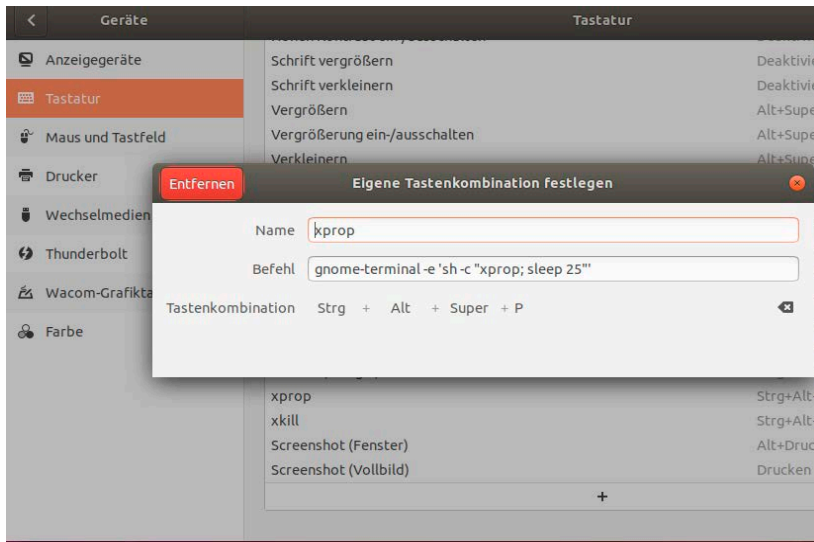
Geräte

Tastatur

Anzeigegeräte
Tastatur
Maus und Tastfeld
Drucker
Wechselmedien
Thunderbolt
Wacom-Grafikta
Farbe

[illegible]
Schrift vergrößern | Deaktivie
Schrift verkleinern | Deaktivie
Vergrößern | Alt+Supe
Vergrößerung ein-/ausschalten | Alt+Supe
Verkleinern | Alt+Supe

Entfernen
Eigene Tastenkombination festlegen

Name xprop
Befehl gnome-terminal -e 'sh -c "xprop; sleep 25"'
Tastenkombination Strg + Alt + Super + P

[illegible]
xprop | Strg+Alt-
xkill | Strg+Alt-
Screenshot (Fenster) | Alt+Druc
Screenshot (Vollbild) | Drucken
+